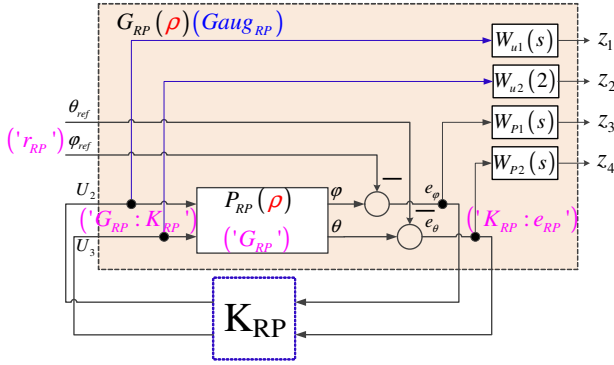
$G_{RP}(\rho)(Gaug_{RP})$

$W_{u1}(s)$ $z_1$

$W_{u2}(2)$ $z_2$

$\theta_{ref}$

$W_{P1}(s)$ $z_3$

$('r_{RP}')\ \varphi_{ref}$

$W_{P2}(s)$ $z_4$

$U_2$

$P_{RP}(\rho)$

$\varphi$

$e_\varphi$

$('G_{RP}:K_{RP}')$

$('G_{RP}')$

$\theta$

$e_\theta$

$('K_{RP}:e_{RP}')$

$U_3$

$K_{RP}$